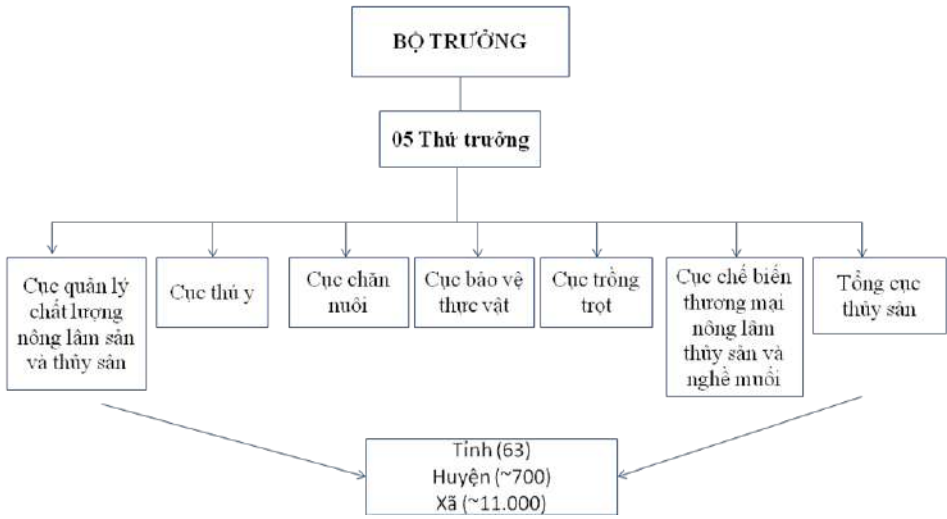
BỘ TRƯỞNG

05 Thứ trưởng

Cục quản lý chất lượng nông lâm sản và thủy sản

Cục thú y

Cục chăn nuôi

Cục bảo vệ thực vật

Cục trồng trọt

Cục chế biến thương mại nông lâm thủy sản và nghề muối

Tổng cục thủy sản

Tỉnh (63)
Huyện (~700)
Xã (~11.000)